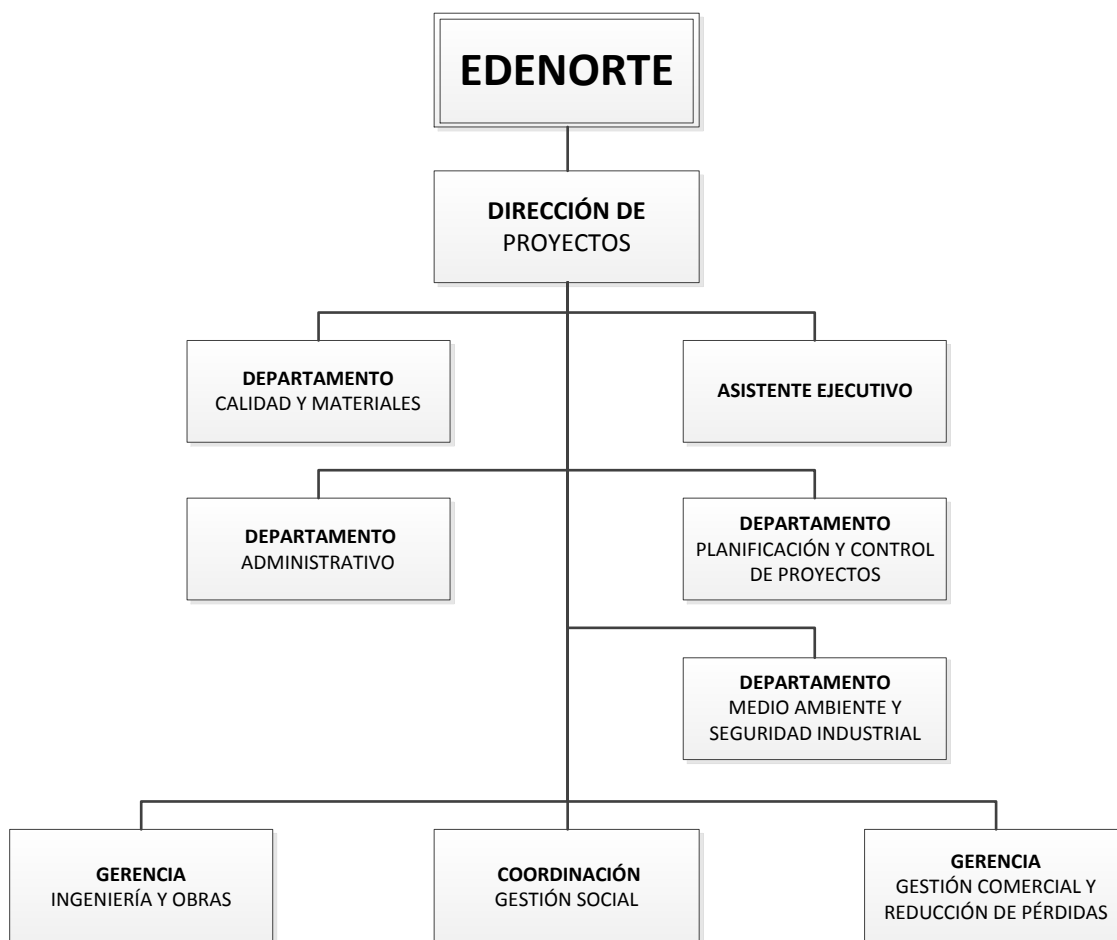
EDENORTE

DIRECCIÓN DE PROYECTOS

DEPARTAMENTO CALIDAD Y MATERIALES

ASISTENTE EJECUTIVO

DEPARTAMENTO ADMINISTRATIVO

DEPARTAMENTO PLANIFICACIÓN Y CONTROL DE PROYECTOS

DEPARTAMENTO MEDIO AMBIENTE Y SEGURIDAD INDUSTRIAL

GERENCIA INGENIERÍA Y OBRAS

COORDINACIÓN GESTIÓN SOCIAL

GERENCIA GESTIÓN COMERCIAL Y REDUCCIÓN DE PÉRDIDAS